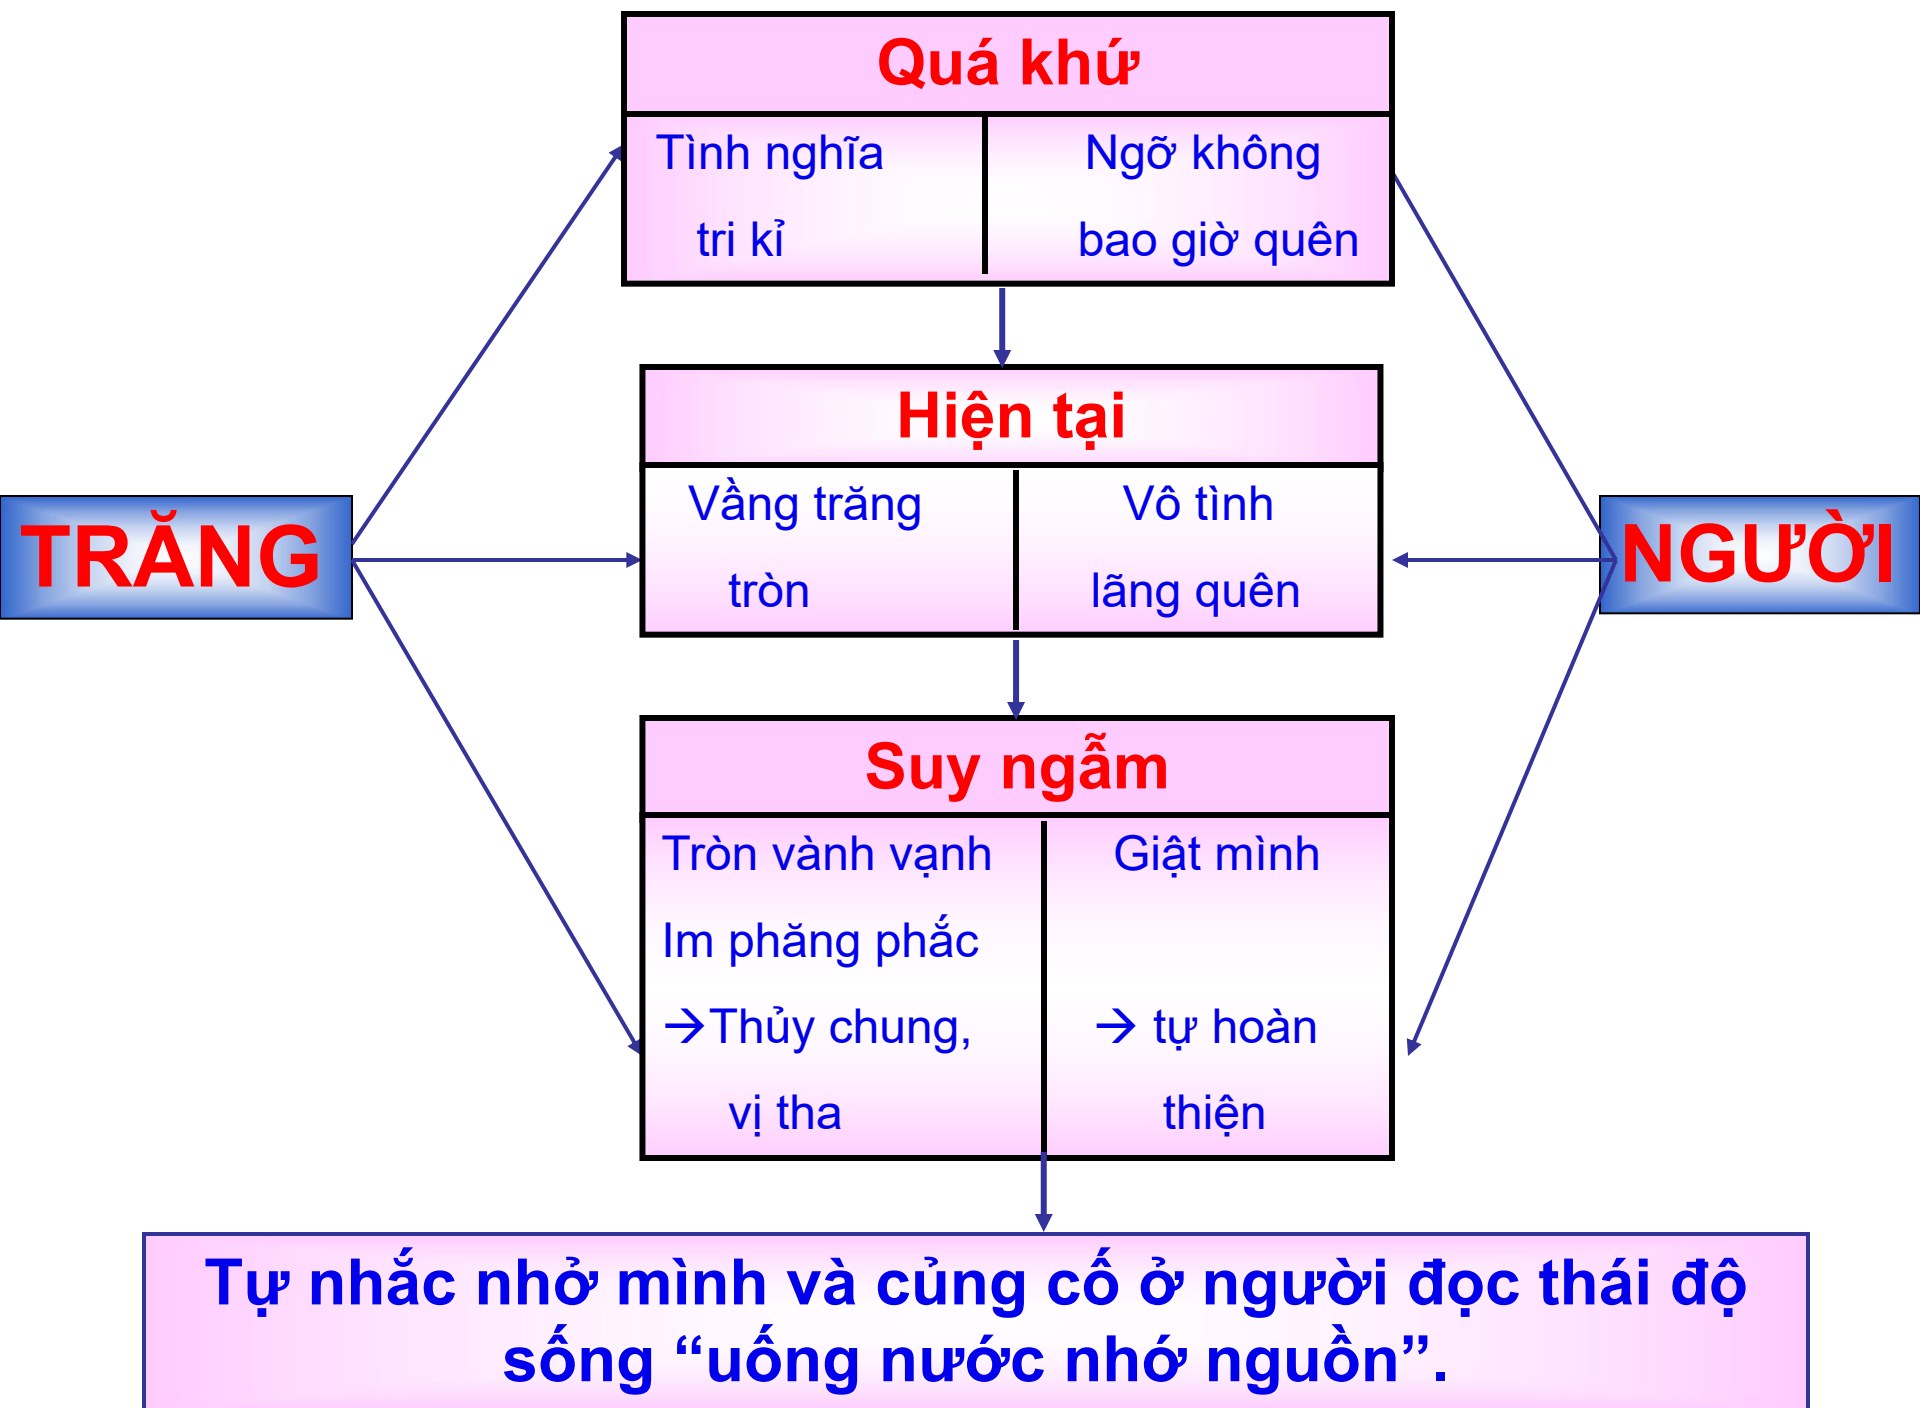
Quá khứ

| Tình nghĩa tri kỉ | Ngỡ không bao giờ quên |
|---|---|

TRĂNG

Hiện tại

| Vầng trăng tròn | Vô tình lãng quên |
|---|---|

NGƯỜI

Suy ngẫm

| Tròn vành vạnh Im phăng phắc →Thủy chung, vị tha | Giật mình → tự hoàn thiện |
|---|---|

Tự nhắc nhở mình và củng cố ở người đọc thái độ sống "uống nước nhớ nguồn".